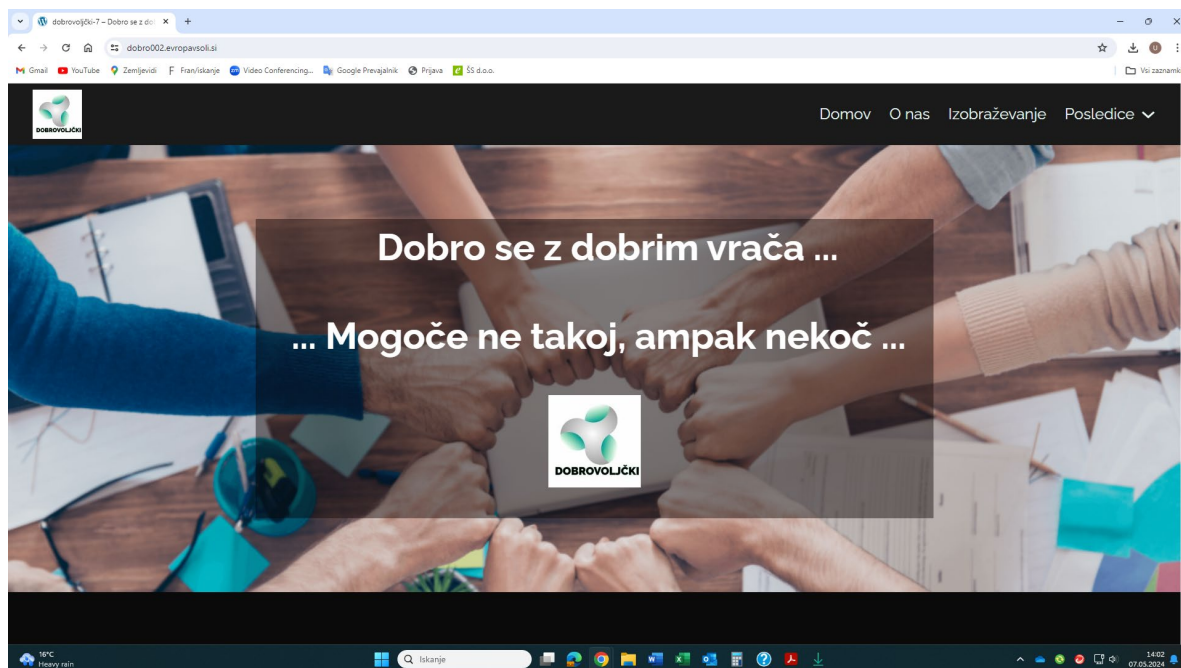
dobrovoljčki-7 – Dobro se z do ×
+
dobro002.evropavsoli.si
Gmail YouTube Zemljevidi Fran/iskanje Video Conferencing... Google Prevajalnik Prijava ŠS d.o.o.
Vsi zaznamk

DOBROVOLJČKI
Domov O nas Izobraževanje Posledice

Dobro se z dobrim vrača ...

... Mogoče ne takoj, ampak nekoč ...

DOBROVOLJČKI

16°C
Heavy rain
Iskanje
14:02
07.05.2024